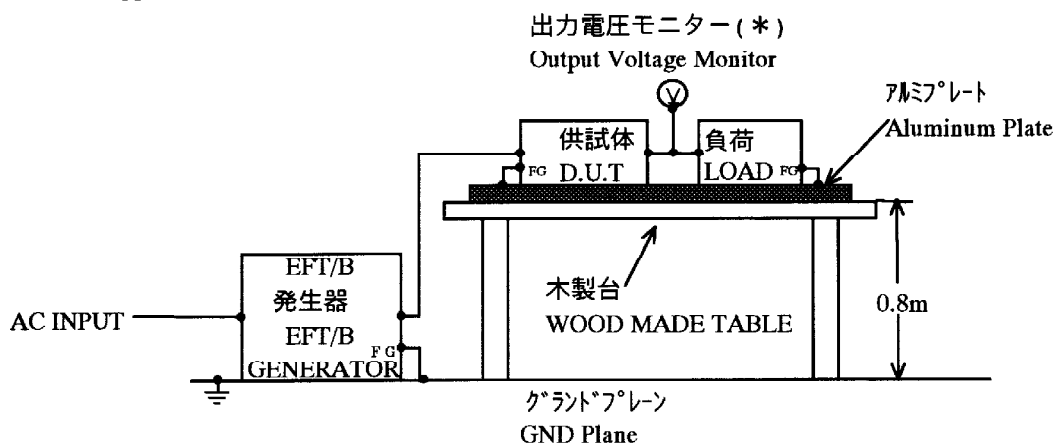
出力電圧モニター(＊)
Output Voltage Monitor

アルミプレート
Aluminum Plate

供試体
D.U.T

負荷
LOAD

FG

FG

EFT/B
発生器
EFT/B
GENERATOR

FG

AC INPUT

木製台
WOOD MADE TABLE

0.8m

グランドプレーン
GND Plane